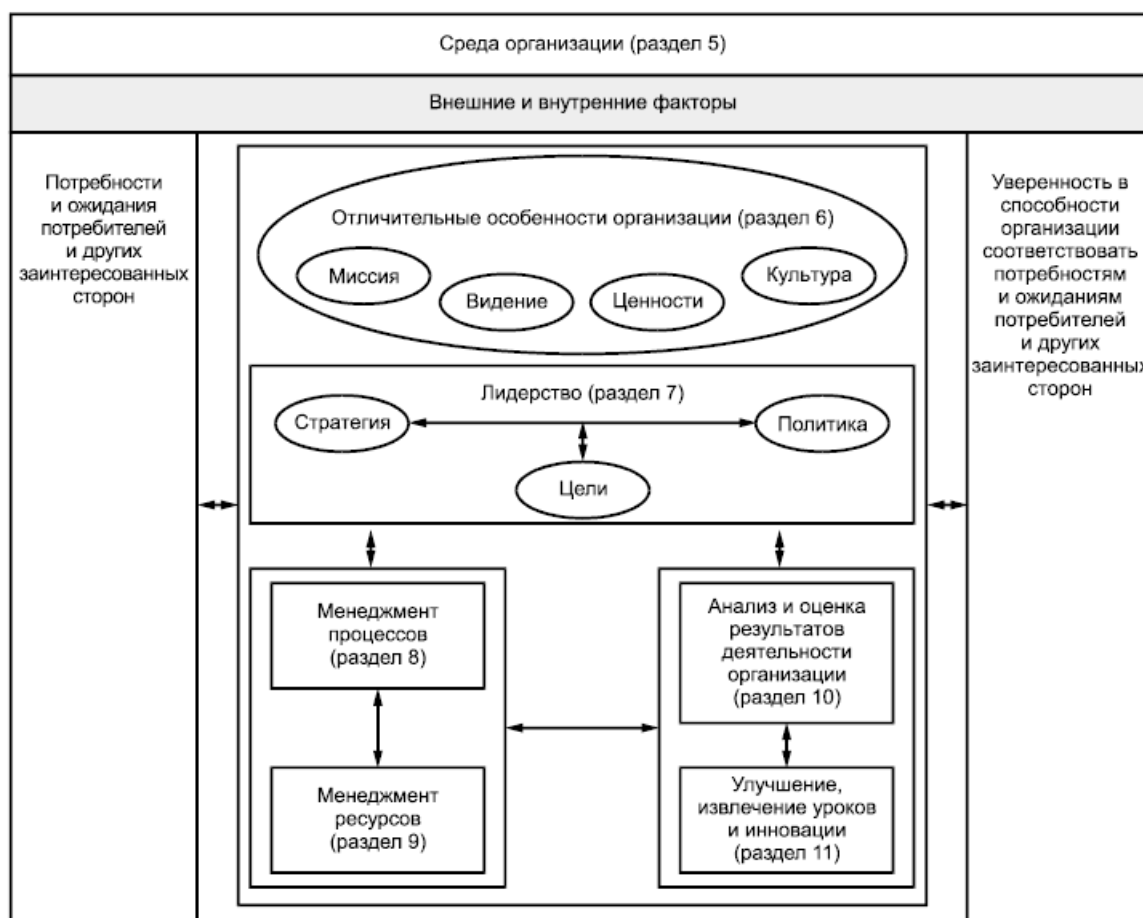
Среда организации (раздел 5)

Внешние и внутренние факторы

Потребности и ожидания потребителей и других заинтересованных сторон

Отличительные особенности организации (раздел 6)

Миссия

Видение

Ценности

Культура

Лидерство (раздел 7)

Стратегия

Политика

Цели

Менеджмент процессов (раздел 8)

Менеджмент ресурсов (раздел 9)

Анализ и оценка результатов деятельности организации (раздел 10)

Улучшение, извлечение уроков и инновации (раздел 11)

Уверенность в способности организации соответствовать потребностям и ожиданиям потребителей и других заинтересованных сторон